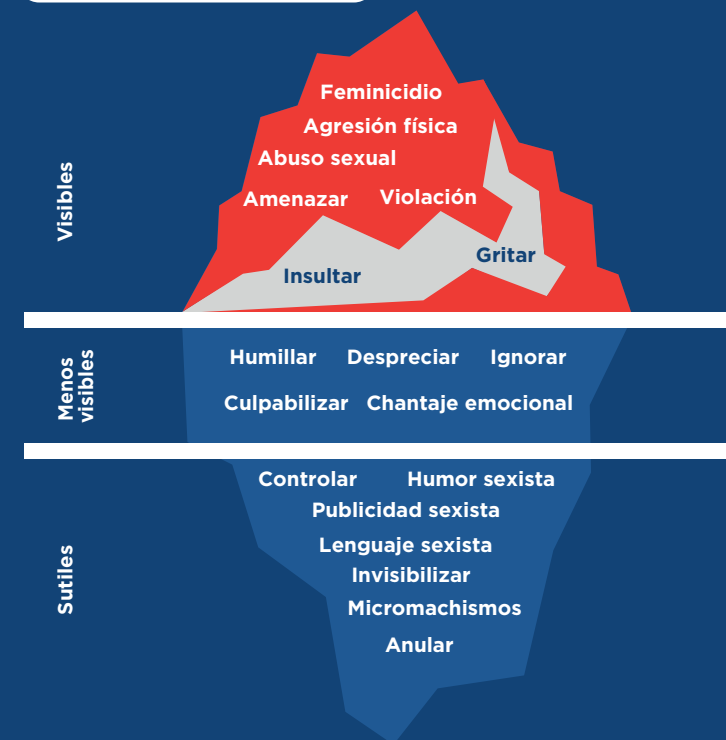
Visibles

Feminicidio
Agresión física
Abuso sexual
Amenazar
Violación
Gritar
Insultar

Menos visibles

Humillar
Despreciar
Ignorar
Culpabilizar
Chantaje emocional

Sutiles

Controlar
Humor sexista
Publicidad sexista
Lenguaje sexista
Invisibilizar
Micromachismos
Anular